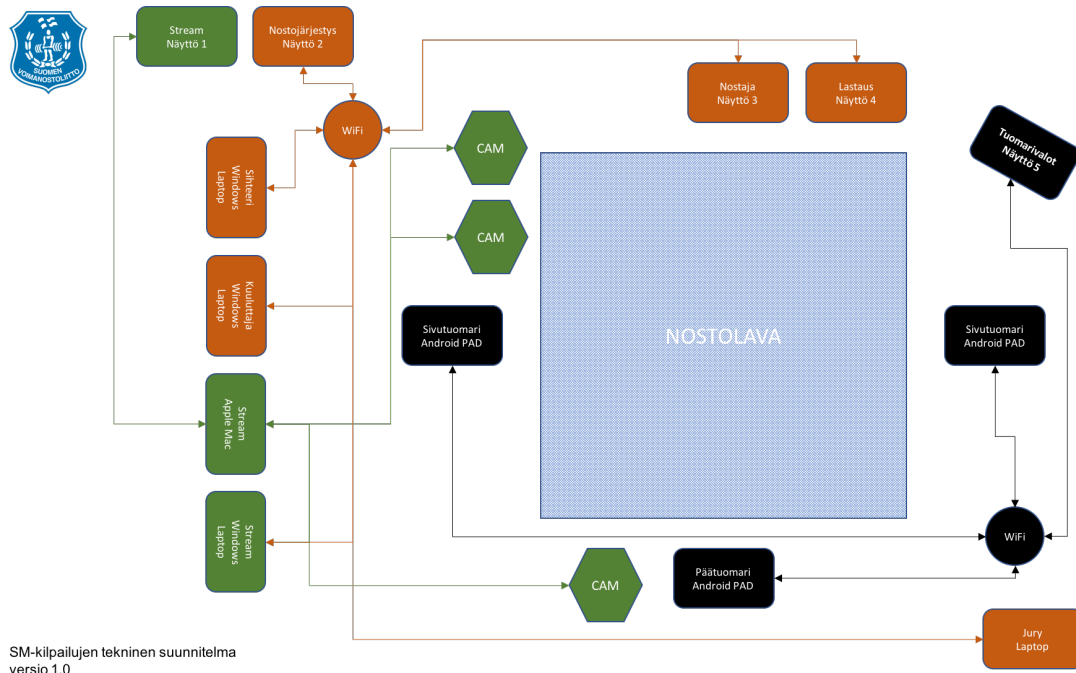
SUOMEN VOIMANOSTOLIITTO

Stream
Näyttö 1

Nostojärjestys
Näyttö 2

Nostaja
Näyttö 3

Lastaus
Näyttö 4

WiFi

CAM

CAM

Tuomarivalot
Näyttö 5

Sihteeri
Windows
Laptop

Kuuluttaja
Windows
Laptop

NOSTOLAVA

Sivutuomari
Android PAD

Sivutuomari
Android PAD

Stream
Apple Mac

Stream
Windows
Laptop

WiFi

CAM

Päätuomari
Android PAD

Jury
Laptop

SM-kilpailujen tekninen suunnitelma
versio 1.0